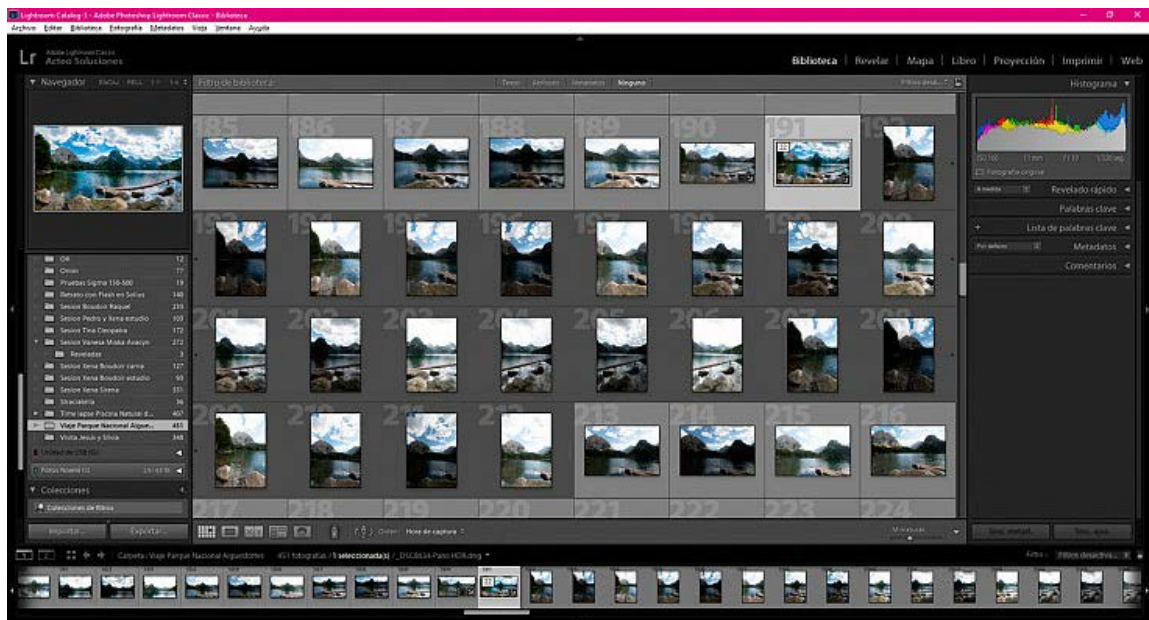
Lightroom Catalog-2 - Adobe Photoshop Lightroom Classic - Biblioteca

Archivo Editar Biblioteca Fotografía Metadatos Vista Ventana Ayuda

Lr Adobe Lightroom Classic
Acteo Soluciones

Biblioteca | Revelar | Mapa | Libro | Proyección | Imprimir | Web

Navegador

Filtro de biblioteca:

Texto Atributo Metadatos Ninguno

Histograma

Fotografía original

Revelado rápido

Palabras clave

Lista de palabras clave

Metadatos

Comentarios

185 186 187 188 189 190 191 192

193 194 195 196 197 198 199 200

201 202 203 204 205 206 207 208

209 210 211 212 213 214 215 216

217 218 219 220 221 222 223 224

OK 12
Orion 77
Pruebas Sigma 150-500 19
Retrato con Flash en Solex 140
Sesion Boudoir Raquel 218
Sesion Pedro y Xena estudio 103
Sesion Tina Cleopatra 173
Sesion Vanesa Maka Avacyn 272
Reveladas 3
Sesion Xena Boudoir cama 127
Sesion Xena Boudoir estudio 93
Sesion Xena Sirena 311
Stracialeria 36
Time lapse Piscina Natural d... 407
Viaje Parque Nacional Algue... 451
Visita Jesus y Silvia 348

Colecciones

Colecciones de filtros

Importar... Exportar...

Orden: Hora de captura

Miniaturas

Sinc. metad... Sinc. ajus...

Carpeta : Viaje Parque Nacional Aiguestortes 451 fotografías / 1 seleccionada(s) / _DSC8634-Pano-HDR.dng

Filtro : Filtros desactiv...